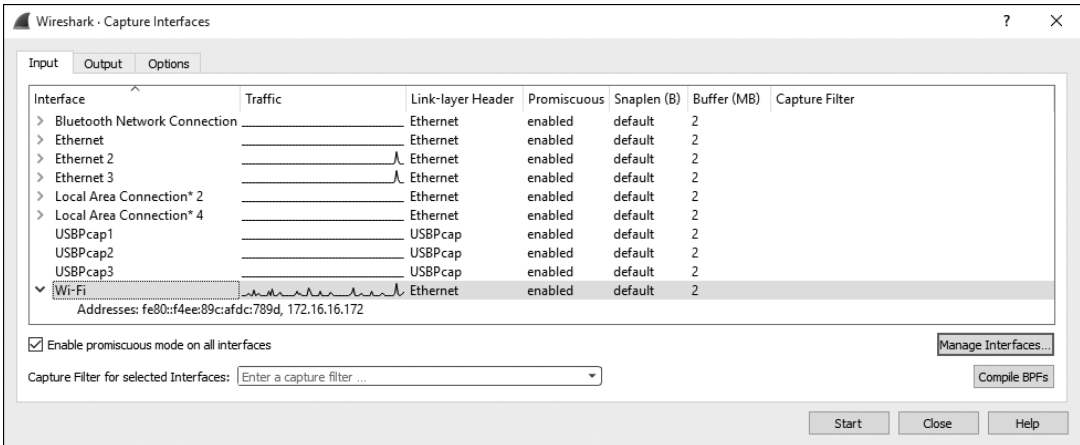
Wireshark · Capture Interfaces

?

Input | Output | Options

| Interface | Traffic | Link-layer Header | Promiscuous | Snaplen (B) | Buffer (MB) | Capture Filter |
|---|---|---|---|---|---|---|
| > Bluetooth Network Connection | | Ethernet | enabled | default | 2 | |
| > Ethernet | | Ethernet | enabled | default | 2 | |
| > Ethernet 2 | | Ethernet | enabled | default | 2 | |
| > Ethernet 3 | | Ethernet | enabled | default | 2 | |
| > Local Area Connection* 2 | | Ethernet | enabled | default | 2 | |
| > Local Area Connection* 4 | | Ethernet | enabled | default | 2 | |
| USBPcap1 | | USBPcap | enabled | default | 2 | |
| USBPcap2 | | USBPcap | enabled | default | 2 | |
| USBPcap3 | | USBPcap | enabled | default | 2 | |
| ∨ Wi-Fi | | Ethernet | enabled | default | 2 | |

Addresses: fe80::f4ee:89c:afdc:789d, 172.16.16.172

Enable promiscuous mode on all interfaces

Manage Interfaces...

Capture Filter for selected Interfaces: Enter a capture filter ...

Compile BPFs

Start | Close | Help